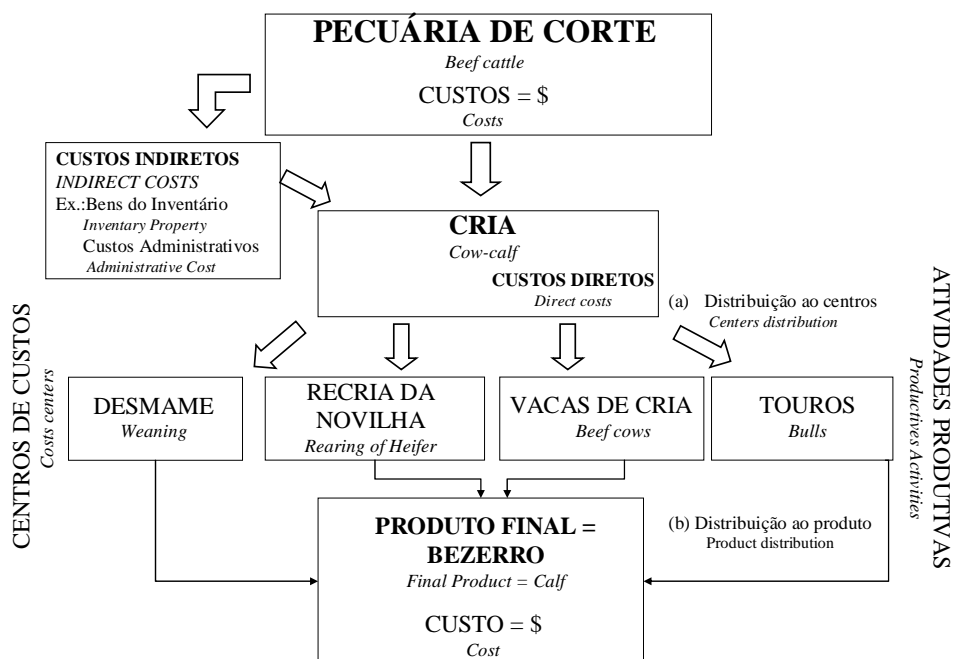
PECUÁRIA DE CORTE
Beef cattle
CUSTOS = \$
Costs

CUSTOS INDIRETOS
INDIRECT COSTS
Ex.:Bens do Inventário
Inventary Property
Custos Administrativos
Administrative Cost

CRIA
Cow-calf
CUSTOS DIRETOS
Direct costs

(a) Distribuição ao centros
Centers distribution

CENTROS DE CUSTOS
Costs centers

ATIVIDADES PRODUTIVAS
Productives Activities

DESMAME
Weaning

RECRIA DA NOVILHA
Rearing of Heifer

VACAS DE CRIA
Beef cows

TOUROS
Bulls

PRODUTO FINAL = BEZERRO
Final Product = Calf
CUSTO = \$
Cost

(b) Distribuição ao produto
Product distribution